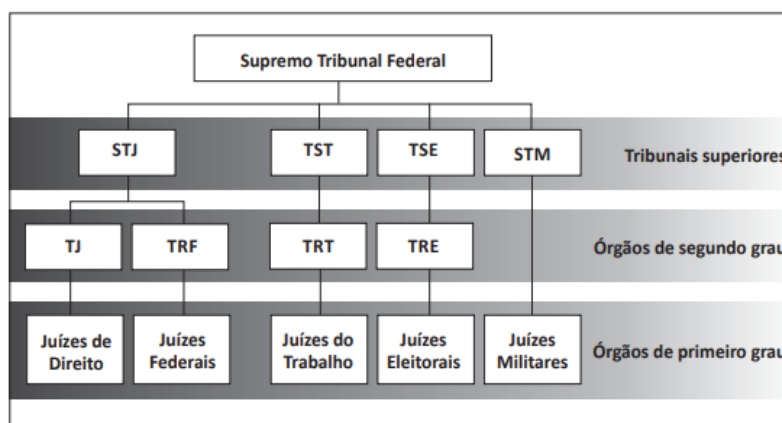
Supremo Tribunal Federal

STJ

TST

TSE

STM

Tribunais superiores

TJ

TRF

TRT

TRE

Órgãos de segundo grau

Juízes de Direito

Juízes Federais

Juízes do Trabalho

Juízes Eleitorais

Juízes Militares

Órgãos de primeiro grau